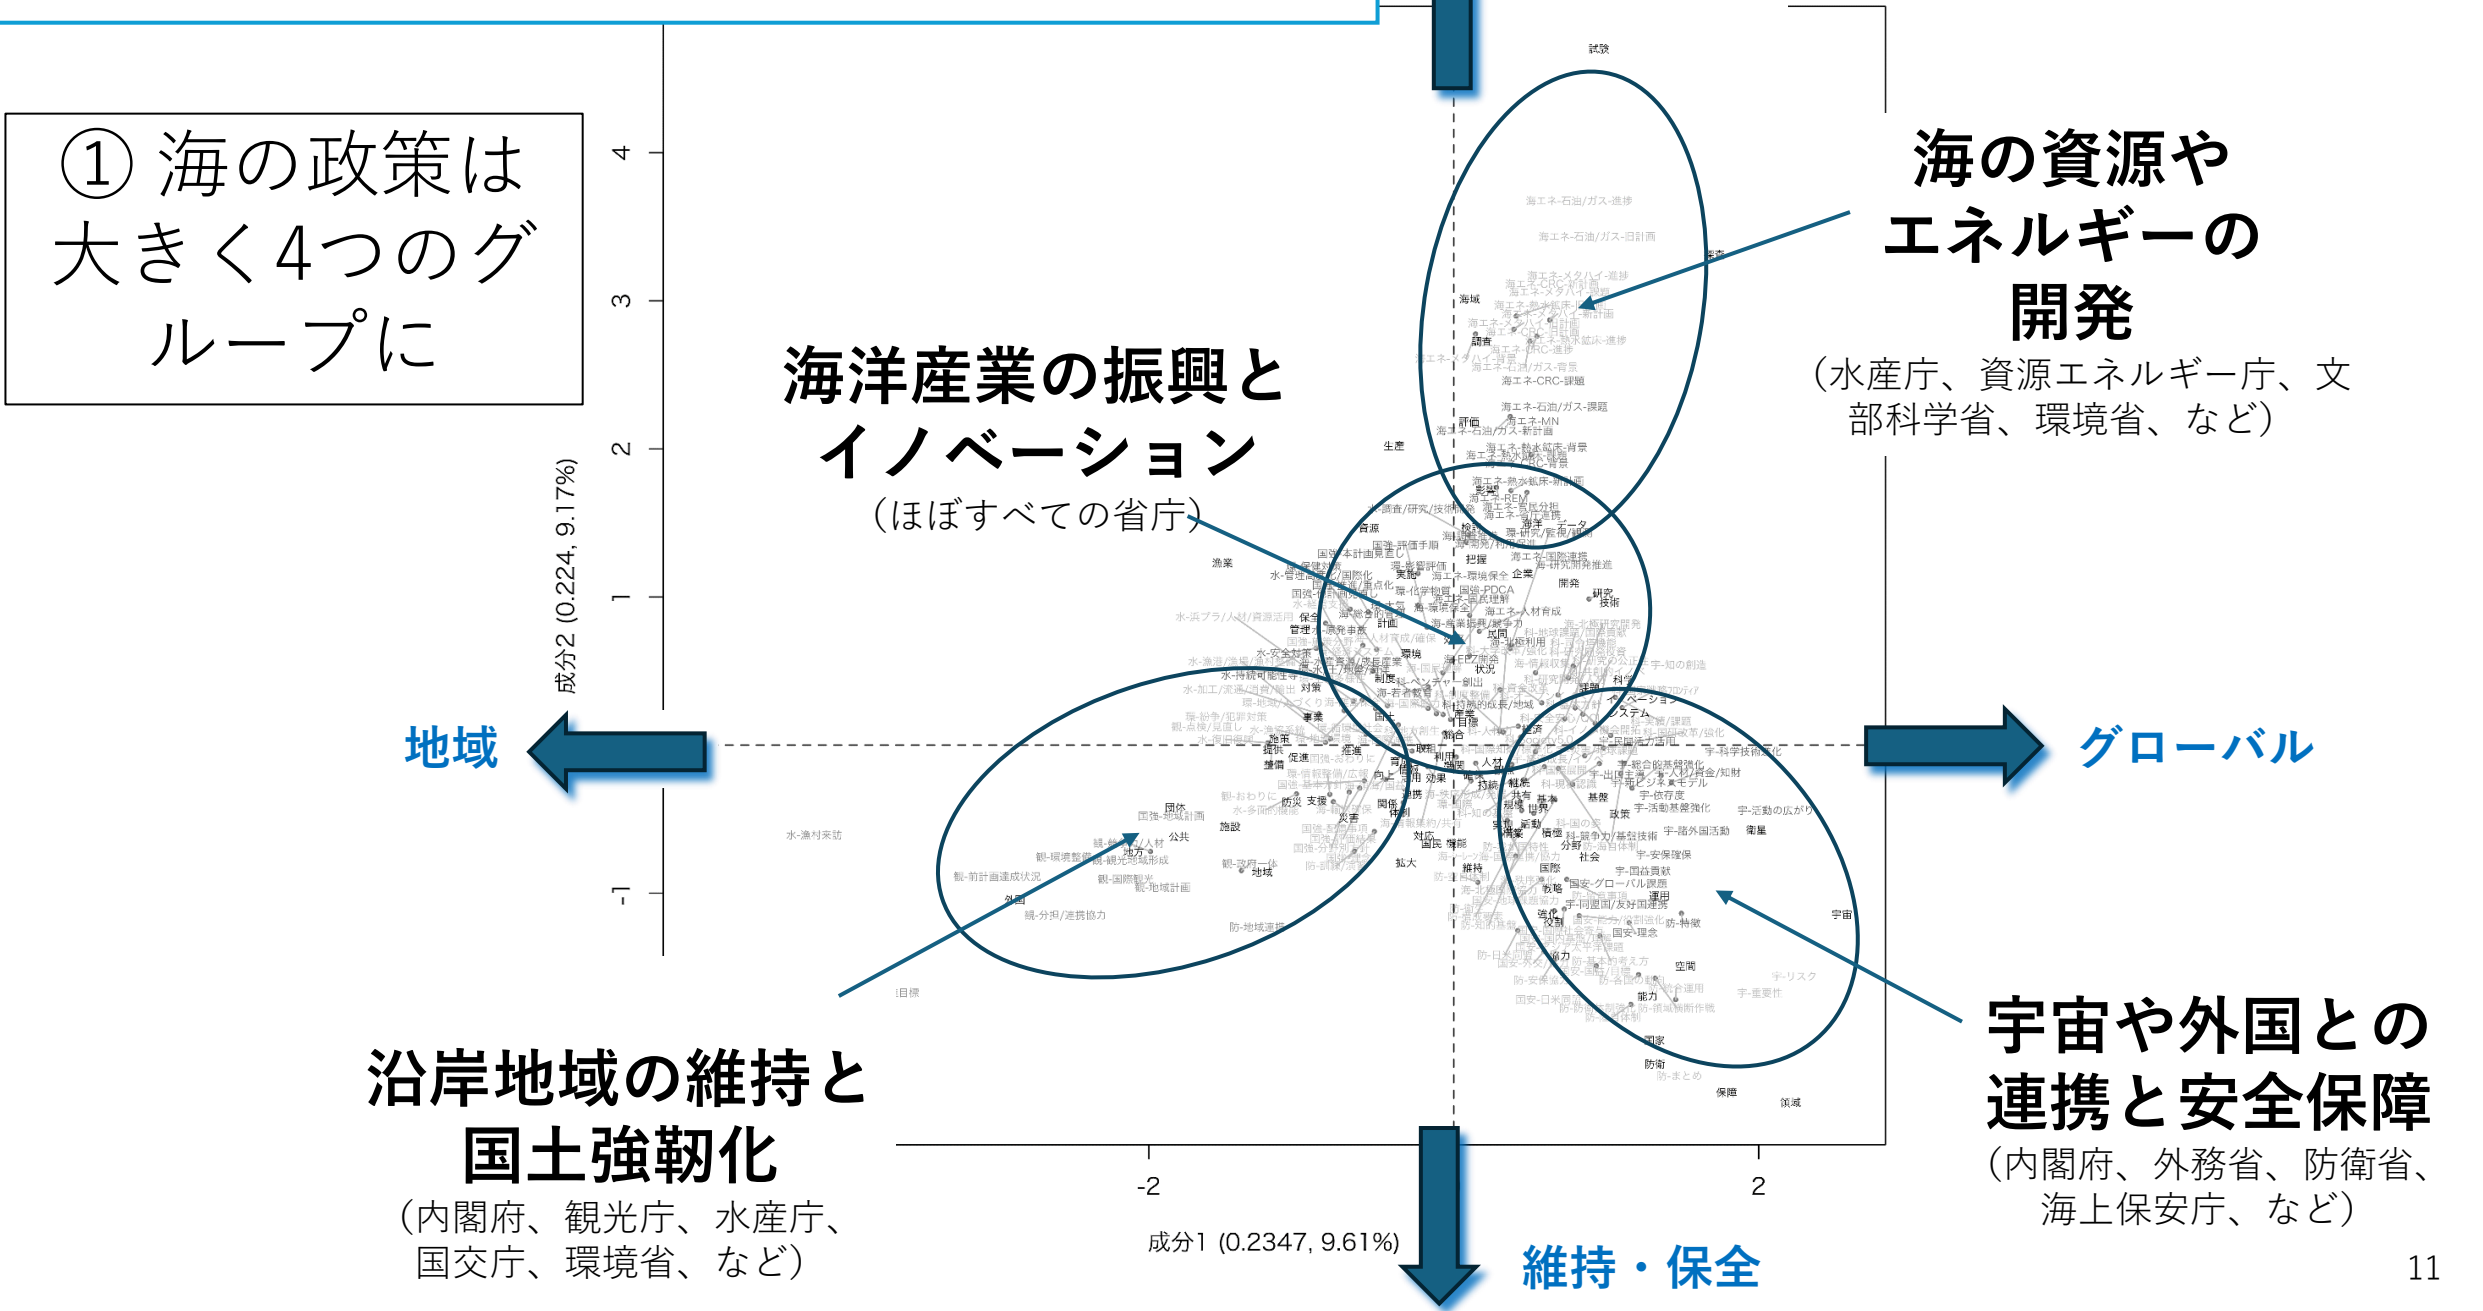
① 海の政策は大きく4つのグループに

海の資源やエネルギーの開発
（水産庁、資源エネルギー庁、文部科学省、環境省、など）

海洋産業の振興とイノベーション
（ほぼすべての省庁）

地域

グローバル

沿岸地域の維持と国土強靭化
（内閣府、観光庁、水産庁、国交庁、環境省、など）

宇宙や外国との連携と安全保障
（内閣府、外務省、防衛省、海上保安庁、など）

維持・保全

成分2 (0.224, 9.17%)

成分1 (0.2347, 9.61%)

4
3
2
1
-1
-2
2

試験
海エネ-石油/ガス-進捗
海エネ-石油/ガス-旧計画
海域
調査
評価
生産
漁業
資源
開発
企業
研究
技術
宇宙
防衛
保障
領域
国家
地方
外国
公共
団体
施設
地域
拡大
災害
水-漁村来訪

11